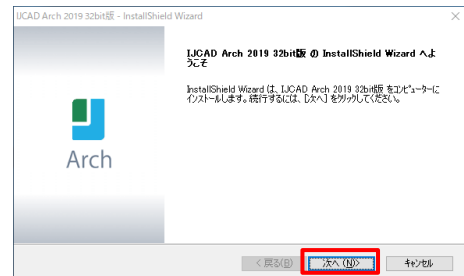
IJCAD Arch 2019 32bit版 - InstallShield Wizard

IJCAD Arch 2019 32bit版 の InstallShield Wizard へようこそ

InstallShield Wizard は、IJCAD Arch 2019 32bit版 をコンピューターにインストールします。続行するには、[次へ] をクリックしてください。

Arch

< 戻る(B)
次へ (N)>
キャンセル